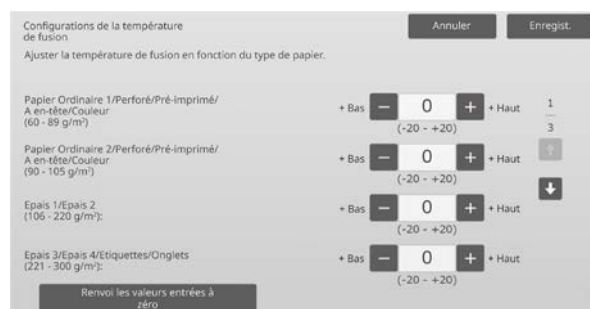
Configurations de la température de fusion

Annuler

Enregist.

Ajuster la température de fusion en fonction du type de papier.

Papier Ordinaire 1/Perforé/Pré-imprimé/ A en-tête/Couleur (60 - 89 g/m²)

+ Bas − 0 + + Haut

(-20 - +20)

Papier Ordinaire 2/Perforé/Pré-imprimé/ A en-tête/Couleur (90 - 105 g/m²)

+ Bas − 0 + + Haut

(-20 - +20)

Epais 1/Epais 2 (106 - 220 g/m²):

+ Bas − 0 + + Haut

(-20 - +20)

Epais 3/Epais 4/Etiquettes/Onglets (221 - 300 g/m²):

+ Bas − 0 + + Haut

(-20 - +20)

$\frac{1}{3}$

Renvoi les valeurs entrées à zéro